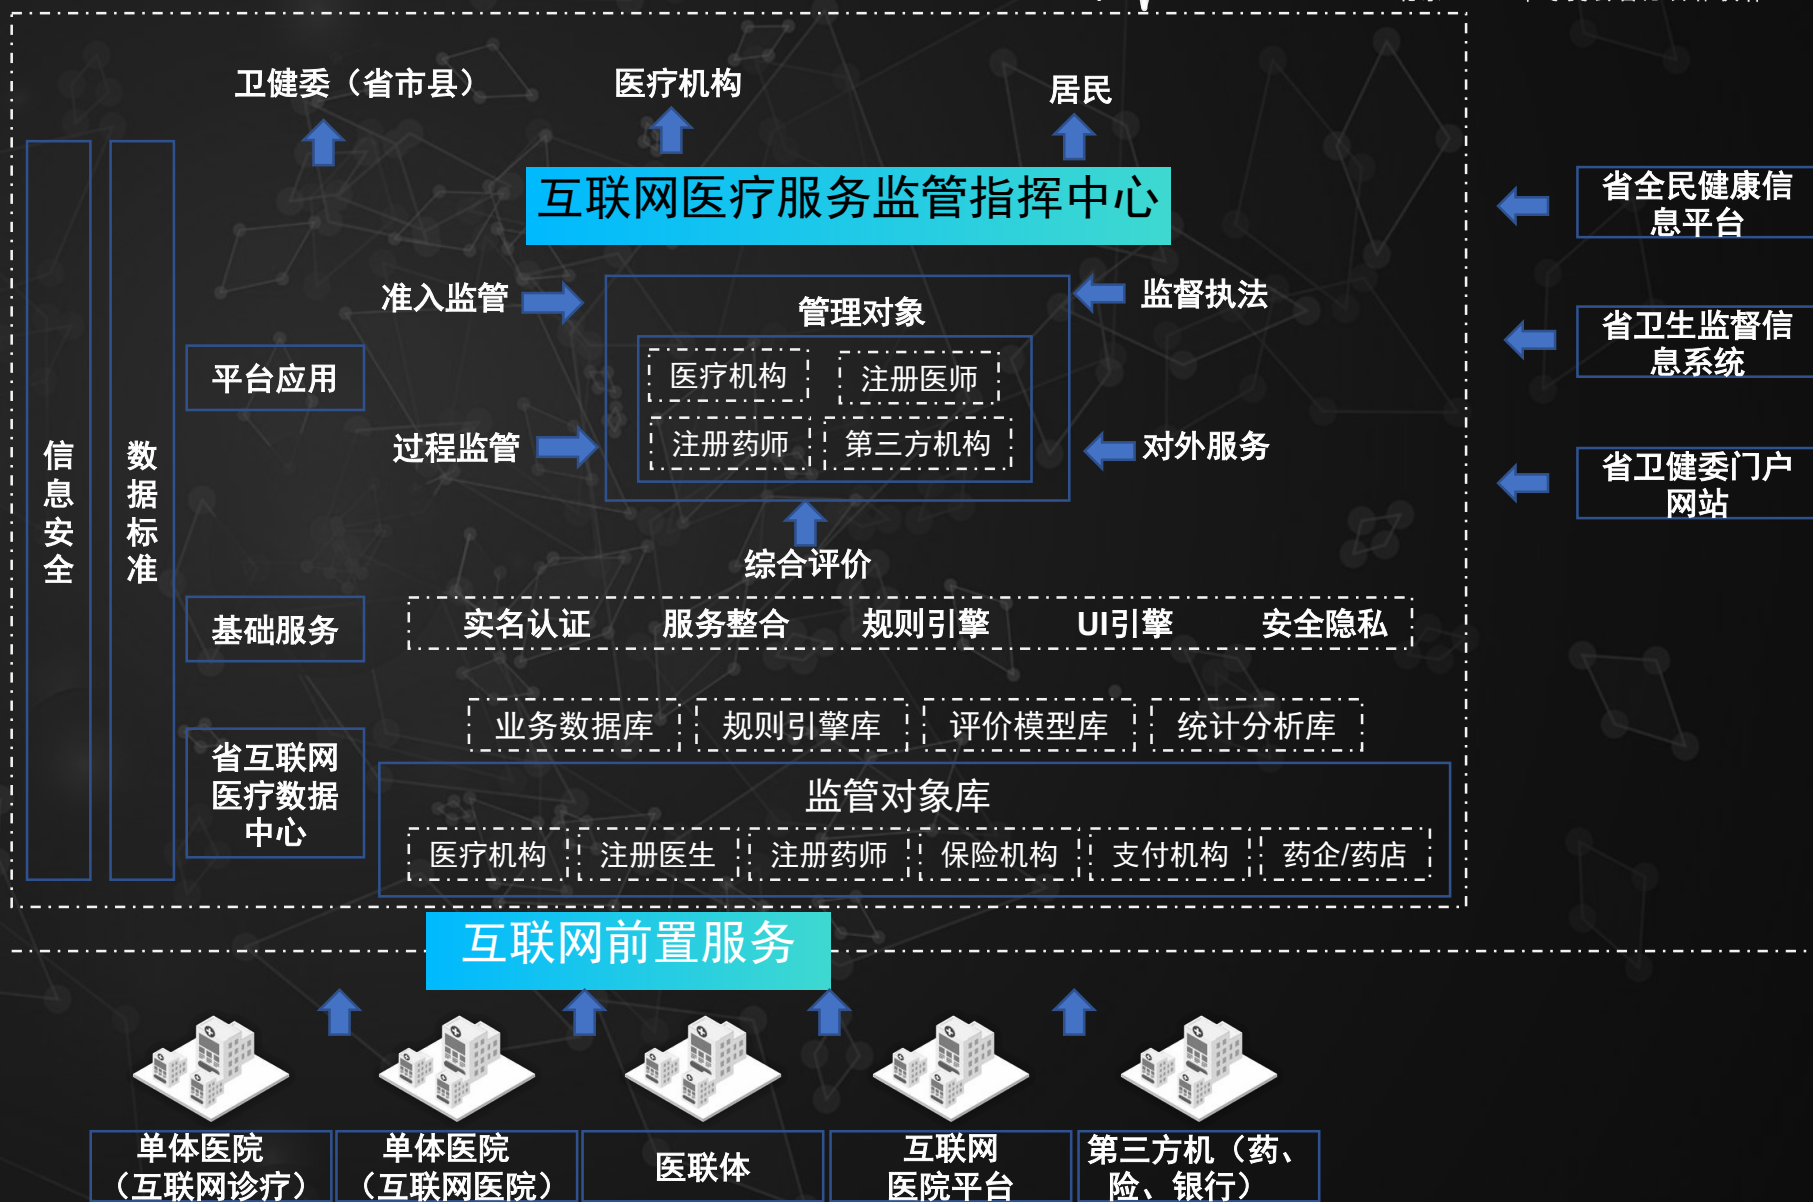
卫健委（省市县）

医疗机构

居民

互联网医疗服务监管指挥中心

省全民健康信息平台

省卫生监督信息系统

省卫健委门户网站

信息安全

数据标准

准入监管

管理对象

医疗机构

注册医师

注册药师

第三方机构

监督执法

对外服务

平台应用

过程监管

综合评价

基础服务

实名认证

服务整合

规则引擎

UI引擎

安全隐私

业务数据库

规则引擎库

评价模型库

统计分析库

省互联网医疗数据中心

监管对象库

医疗机构

注册医生

注册药师

保险机构

支付机构

药企/药店

互联网前置服务

单体医院（互联网诊疗）

单体医院（互联网医院）

医联体

互联网医院平台

第三方机（药、险、银行）